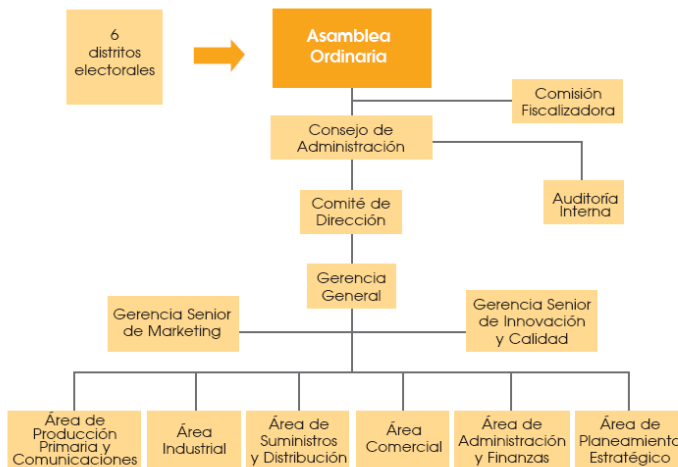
6 distritos electorales

Asamblea Ordinaria

Comisión Fiscalizadora

Consejo de Administración

Auditoría Interna

Comité de Dirección

Gerencia General

Gerencia Senior de Marketing

Gerencia Senior de Innovación y Calidad

Área de Producción Primaria y Comunicaciones

Área Industrial

Área de Suministros y Distribución

Área Comercial

Área de Administración y Finanzas

Área de Planeamiento Estratégico